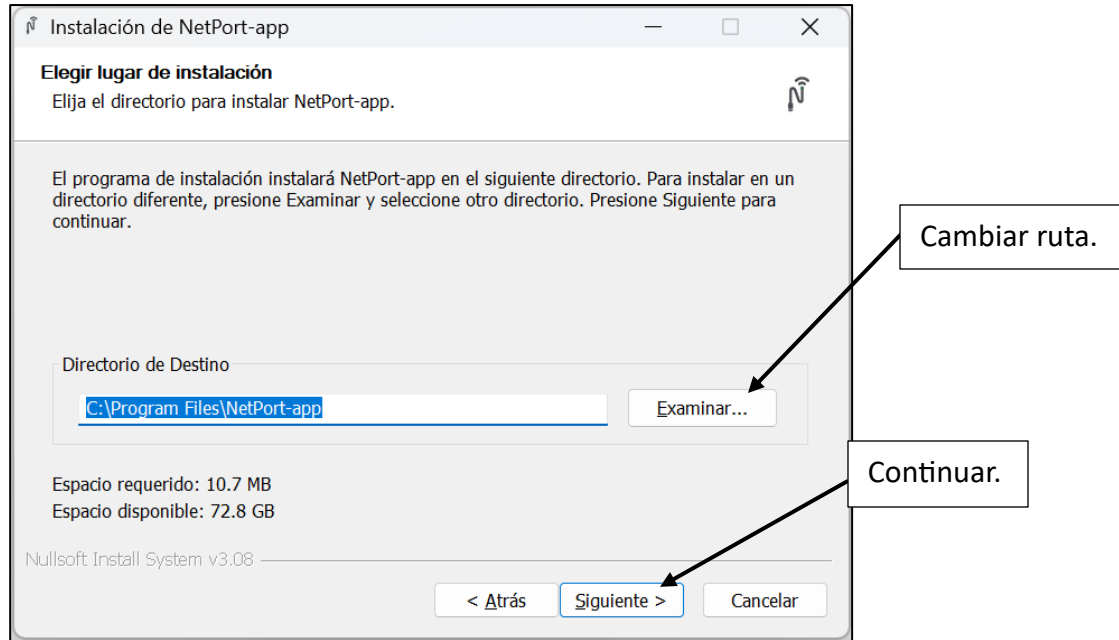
Instalación de NetPort-app

Elegir lugar de instalación
Elija el directorio para instalar NetPort-app.

El programa de instalación instalará NetPort-app en el siguiente directorio. Para instalar en un directorio diferente, presione Examinar y seleccione otro directorio. Presione Siguiente para continuar.

Cambiar ruta.

Directorio de Destino

C:\Program Files\NetPort-app

Examinar...

Continuar.

Espacio requerido: 10.7 MB
Espacio disponible: 72.8 GB

Nullsoft Install System v3.08

< Atrás
Siguiente >
Cancelar